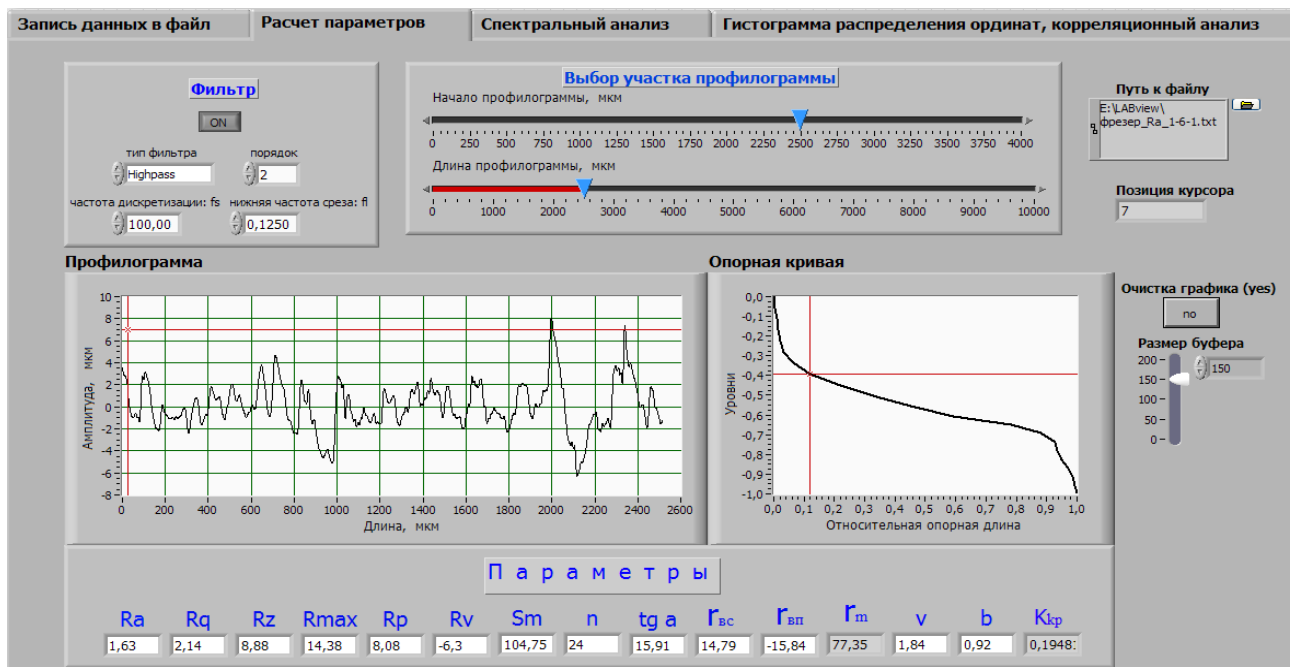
Запись данных в файл | Расчет параметров | Спектральный анализ | Гистограмма распределения ординат, корреляционный анализ

Фильтр
ON
тип фильтра
Highpass
порядок
2
частота дискретизации: fs
100,00
нижняя частота среза: fl
0,1250

Выбор участка профилограммы
Начало профилограммы, мкм
0 250 500 750 1000 1250 1500 1750 2000 2250 2500 2750 3000 3250 3500 3750 4000
Длина профилограммы, мкм
0 1000 2000 3000 4000 5000 6000 7000 8000 9000 10000

Путь к файлу
E:\LABview\фрезер_Ra_1-6-1.txt

Позиция курсора
7

Профилограмма
Амплитуда, мкм
10 8 6 4 2 0 -2 -4 -6 -8
0 200 400 600 800 1000 1200 1400 1600 1800 2000 2200 2400 2600
Длина, мкм

Опорная кривая
Уровни
0,0 -0,1 -0,2 -0,3 -0,4 -0,5 -0,6 -0,7 -0,8 -0,9 -1,0
0,0 0,1 0,2 0,3 0,4 0,5 0,6 0,7 0,8 0,9 1,0
Относительная опорная длина

Очистка графика (yes)
no
Размер буфера
200 150 100 50 0
150

Параметры

| Ra | Rq | Rz | Rmax | Rp | Rv | Sm | n | tg a | rвс | rвп | rm | v | b | Kkp |
|---|---|---|---|---|---|---|---|---|---|---|---|---|---|---|
| 1,63 | 2,14 | 8,88 | 14,38 | 8,08 | -6,3 | 104,75 | 24 | 15,91 | 14,79 | -15,84 | 77,35 | 1,84 | 0,92 | 0,1948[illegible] |